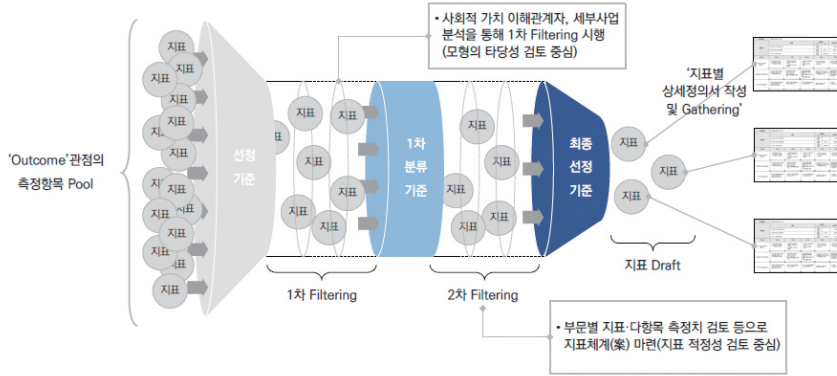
• 사회적 가치 이해관계자, 세부사업 분석을 통해 1차 Filtering 시행 (모형의 타당성 검토 중심)

'Outcome'관점의 측정항목 Pool

지표
지표
지표
지표
지표
지표
지표
지표
지표
지표
지표
지표
지표
지표
지표
지표
지표

선정 기준

지표
지표
지표
지표
지표
지표
지표

1차 분류 기준

지표
지표
지표
지표
지표
지표

최종 선정 기준

지표
지표
지표

'지표별 상세정의서 작성 및 Gathering'

지표 Draft

1차 Filtering

2차 Filtering

• 부문별 지표·다항목 측정치 검토 등으로 지표체계(案) 마련(지표 적정성 검토 중심)